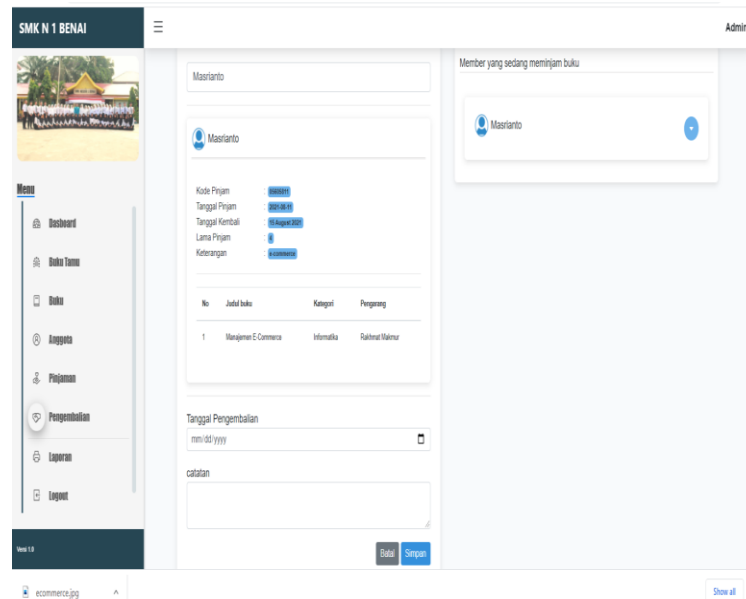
SMK N 1 BENAI

Admin

Menu

Dasboard

Buku Tamu

Buku

Anggota

Pinjaman

Pengembalian

Laporan

Logout

Versi 1.0

Masrianto

Member yang sedang meminjam buku

Masrianto

Masrianto

Kode Pinjam : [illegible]
Tanggal Pinjam : 2021-08-11
Tanggal Kembali : 15 August 2021
Lama Pinjam : 4
Keterangan : e-commerce

| No | Judul buku | Kategori | Pengarang |
|---|---|---|---|
| 1 | Manajemen E-Commerce | Informatika | Rakhmat Makmur |

Tanggal Pengembalian

mm/dd/yyyy

catatan

Batal Simpan

ecommerce.jpg ^

Show all